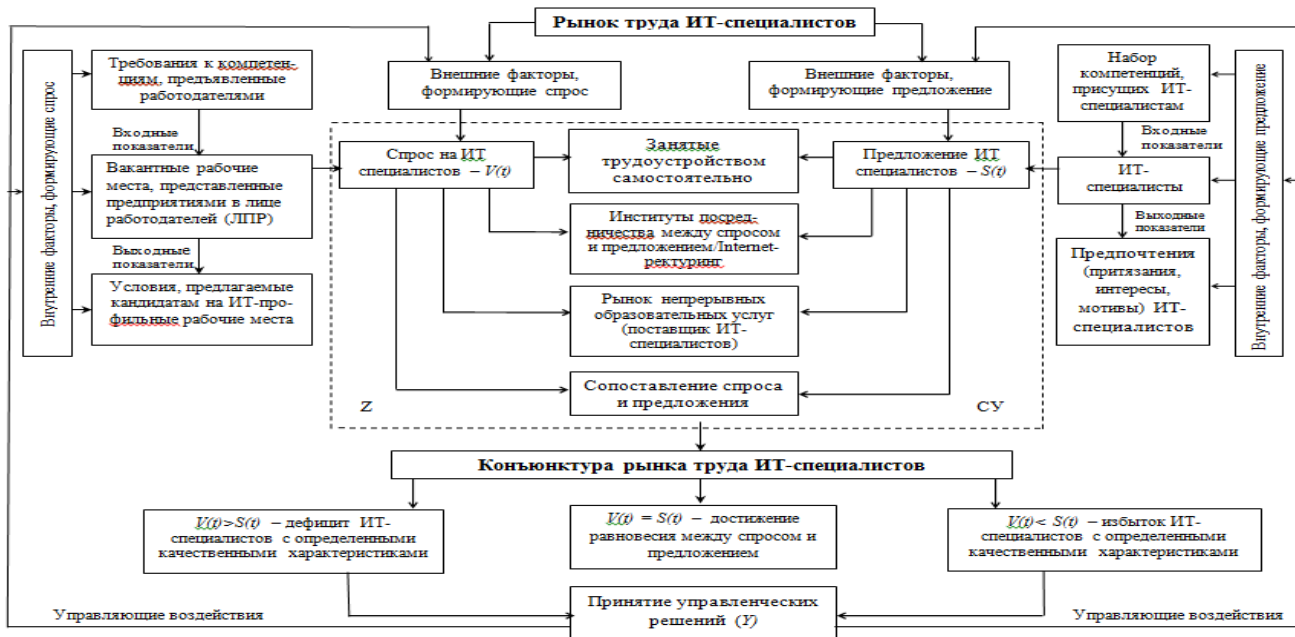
Рынок труда ИТ-специалистов

Внутрение факторы, формирующие спрос

Требования к компетенциям, предъявленные работодателями

Входные показатели

Вакантные рабочие места, представленные предприятиями в лице работодателей (ЛПР)

Выходные показатели

Условия, предлагаемые кандидатам на ИТ-профильные рабочие места

Внешние факторы, формирующие спрос

Внешние факторы, формирующие предложение

Набор компетенций, присущих ИТ-специалистам

Входные показатели

ИТ-специалисты

Выходные показатели

Предпочтения (притязания, интересы, мотивы) ИТ-специалистов

Внутрение факторы, формирующие предложение

Спрос на ИТ специалистов – $V(t)$

Занятые трудоустройством самостоятельно

Предложение ИТ специалистов – $S(t)$

Институты посредничества между спросом и предложением/Internet-ректуринг

Рынок непрерывных образовательных услуг (поставщик ИТ-специалистов)

Сопоставление спроса и предложения

Z

СУ

Конъюнктура рынка труда ИТ-специалистов

$V(t)>S(t)$ – дефицит ИТ-специалистов с определенными качественными характеристиками

$V(t) = S(t)$ – достижение равновесия между спросом и предложением

$V(t)< S(t)$ – избыток ИТ-специалистов с определенными качественными характеристиками

Управляющие воздействия

Принятие управленческих решений ($Y$)

Управляющие воздействия